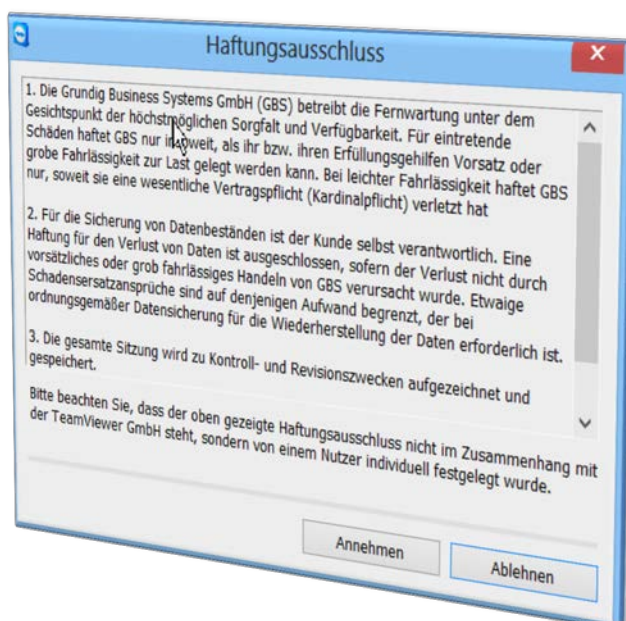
Haftungsausschluss

1. Die Grundig Business Systems GmbH (GBS) betreibt die Fernwartung unter dem Gesichtspunkt der höchstmöglichen Sorgfalt und Verfügbarkeit. Für eintretende Schäden haftet GBS nur insoweit, als ihr bzw. ihren Erfüllungsgehilfen Vorsatz oder grobe Fahrlässigkeit zur Last gelegt werden kann. Bei leichter Fahrlässigkeit haftet GBS nur, soweit sie eine wesentliche Vertragspflicht (Kardinalpflicht) verletzt hat

2. Für die Sicherung von Datenbeständen ist der Kunde selbst verantwortlich. Eine Haftung für den Verlust von Daten ist ausgeschlossen, sofern der Verlust nicht durch vorsätzliches oder grob fahrlässiges Handeln von GBS verursacht wurde. Etwaige Schadensersatzansprüche sind auf denjenigen Aufwand begrenzt, der bei ordnungsgemäßer Datensicherung für die Wiederherstellung der Daten erforderlich ist.

3. Die gesamte Sitzung wird zu Kontroll- und Revisionszwecken aufgezeichnet und gespeichert.

Bitte beachten Sie, dass der oben gezeigte Haftungsausschluss nicht im Zusammenhang mit der TeamViewer GmbH steht, sondern von einem Nutzer individuell festgelegt wurde.

Annehmen

Ablehnen